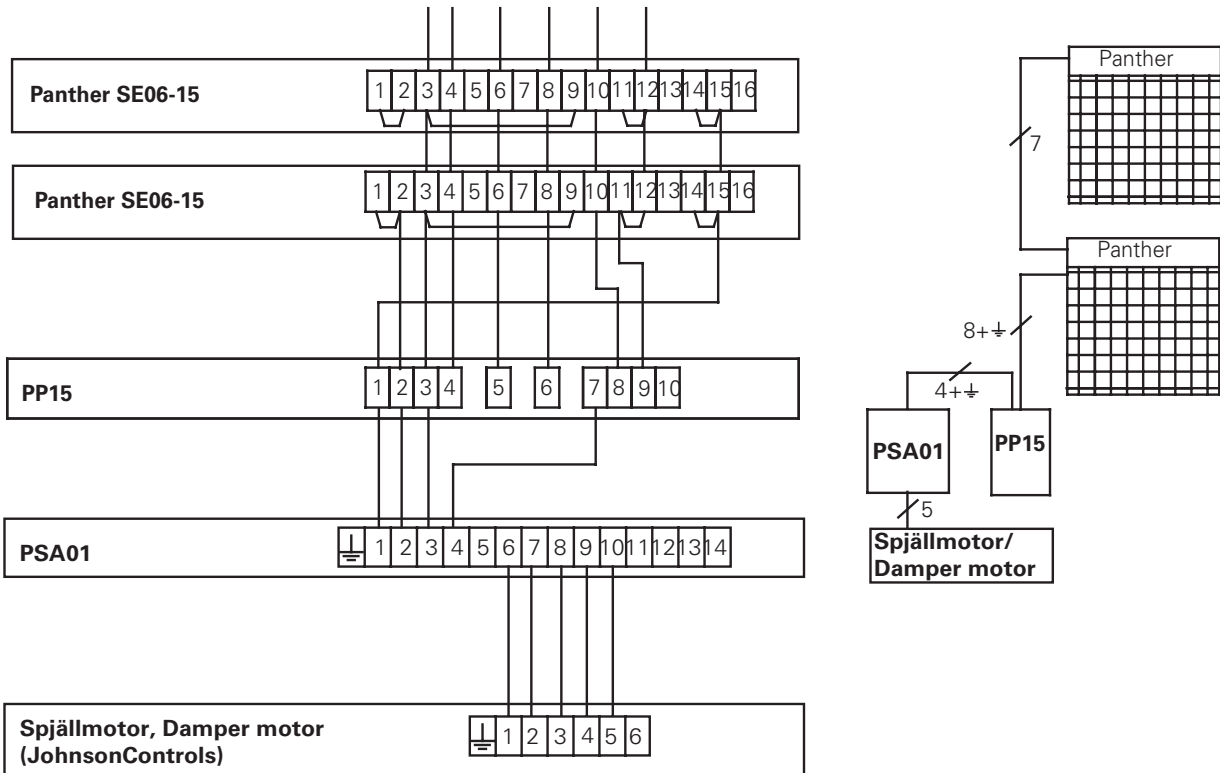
Panther SE06-15

1 2 3 4 5 6 7 8 9 10 11 12 13 14 15 16

Panther SE06-15

1 2 3 4 5 6 7 8 9 10 11 12 13 14 15 16

PP15

1 2 3 4 5 6 7 8 9 10

PSA01

1 2 3 4 5 6 7 8 9 10 11 12 13 14

Spjällmotor, Damper motor (JohnsonControls)

1 2 3 4 5 6

Panther

7

Panther

8+⏚

4+⏚

PSA01

PP15

5

Spjällmotor/ Damper motor